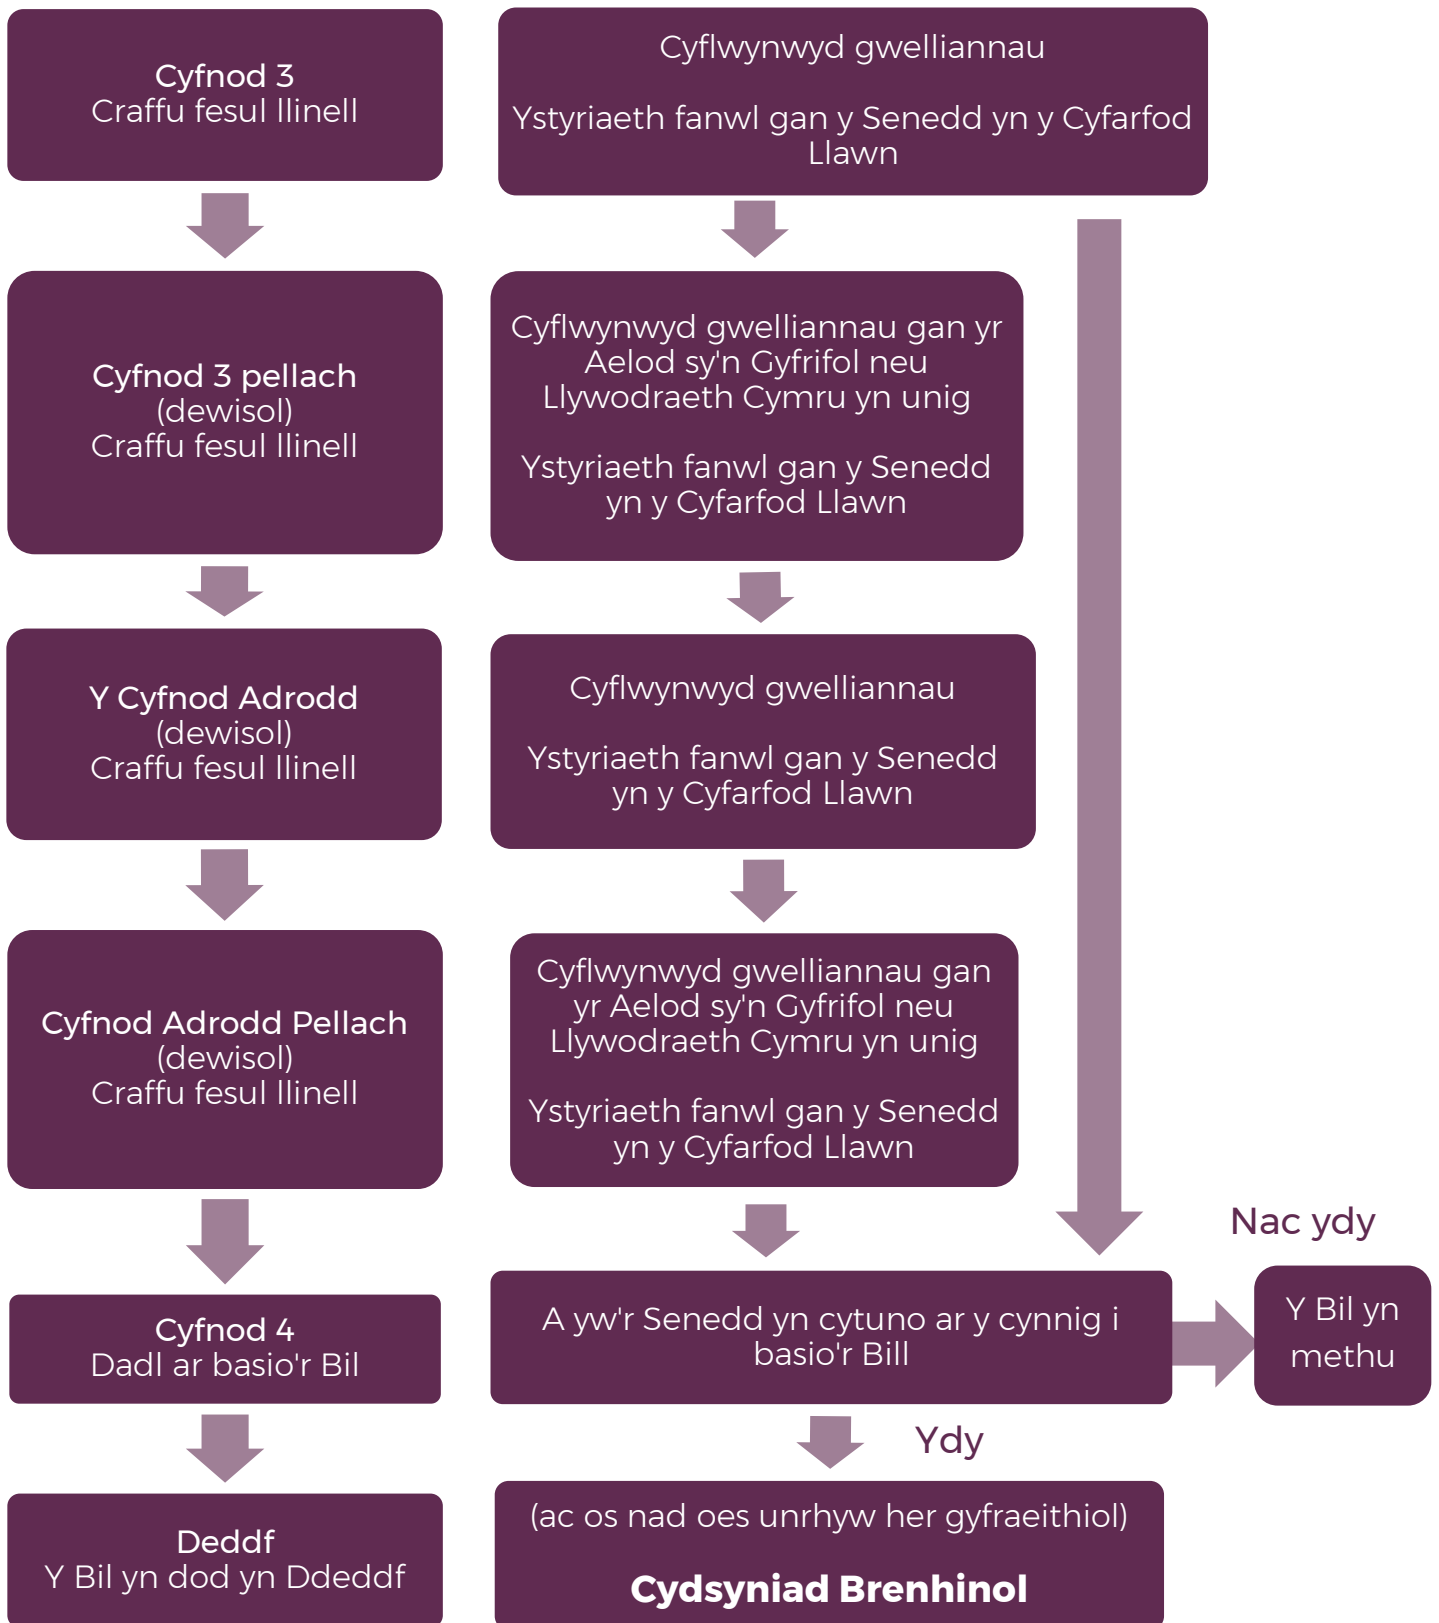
Cyfnod 3
Craffu fesul llinell

Cyflwynwyd gwelliannau

Ystyriaeth fanwl gan y Senedd yn y Cyfarfod Llawn

Cyfnod 3 pellach
(dewisol)
Craffu fesul llinell

Cyflwynwyd gwelliannau gan yr Aelod sy'n Gyfrifol neu Llywodraeth Cymru yn unig

Ystyriaeth fanwl gan y Senedd yn y Cyfarfod Llawn

Y Cyfnod Adrodd
(dewisol)
Craffu fesul llinell

Cyflwynwyd gwelliannau

Ystyriaeth fanwl gan y Senedd yn y Cyfarfod Llawn

Cyfnod Adrodd Pellach
(dewisol)
Craffu fesul llinell

Cyflwynwyd gwelliannau gan yr Aelod sy'n Gyfrifol neu Llywodraeth Cymru yn unig

Ystyriaeth fanwl gan y Senedd yn y Cyfarfod Llawn

Nac ydy

Cyfnod 4
Dadl ar basio'r Bil

A yw'r Senedd yn cytuno ar y cynnig i basio'r Bill

Y Bil yn methu

Ydy

Deddf
Y Bil yn dod yn Ddeddf

(ac os nad oes unrhyw her gyfraeithiol)

Cydsyniad Brenhinol